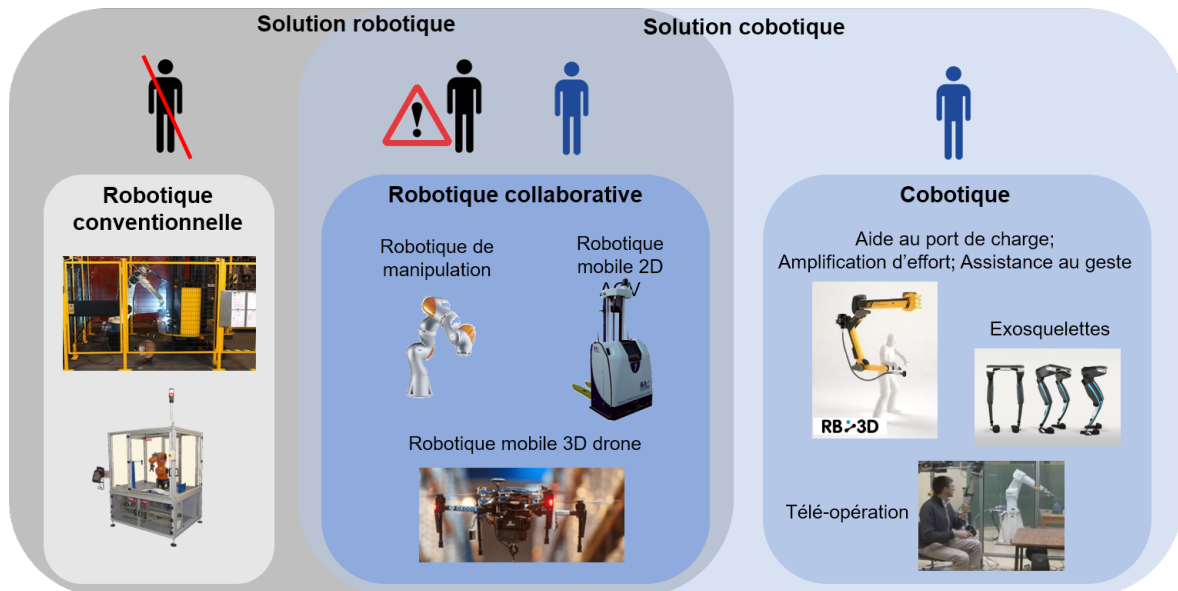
Solution robotique

Solution cobotique

Robotique conventionnelle

Robotique collaborative

Robotique de manipulation

Robotique mobile 2D AGV

Robotique mobile 3D drone

Cobotique

Aide au port de charge; Amplification d'effort; Assistance au geste

Exosquelettes

RB3D

Télé-opération